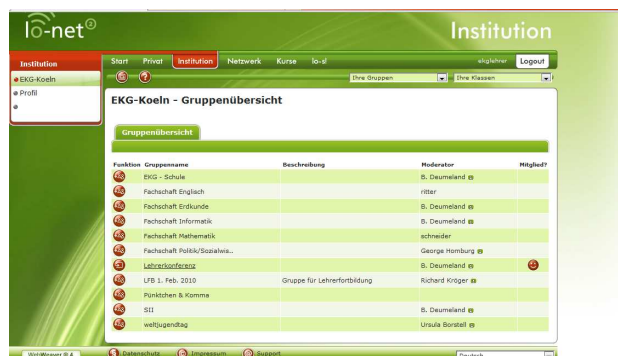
lo-net²

Institution

Institution
EKG-Koeln
Profil

Start Privat Institution Netzwerk Kurse lo-sl

ekglehrer Logout

Ihre Gruppen
Ihre Klassen

EKG-Koeln - Gruppenübersicht

Gruppenübersicht

| Funktion | Gruppenname | Beschreibung | Moderator | Mitglied? |
|---|---|---|---|---|
| | EKG - Schule | | B. Deumeland | |
| | Fachschaft Englisch | | ritter | |
| | Fachschaft Erdkunde | | B. Deumeland | |
| | Fachschaft Informatik | | B. Deumeland | |
| | Fachschaft Mathematik | | schneider | |
| | Fachschaft Politik/Sozialwis.. | | George Homburg | |
| | Lehrerkonferenz | | B. Deumeland | |
| | LFB 1. Feb. 2010 | Gruppe für Lehrerfortbildung | Richard Kröger | |
| | Pünktchen & Komma | | | |
| | SII | | B. Deumeland | |
| | weltjugendtag | | Ursula Borstell | |

WebWeaver® 4
Datenschutz
Impressum
Support
Deutsch